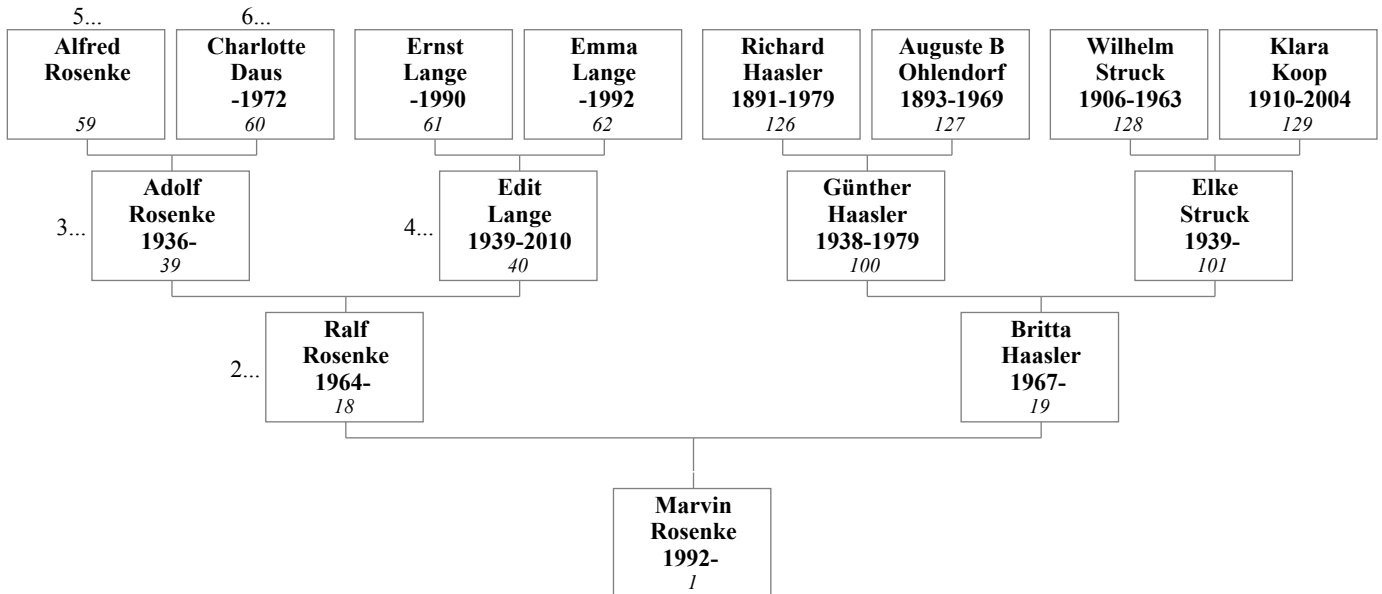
5...
Alfred Rosenke
59

6...
Charlotte Daus -1972
60

Ernst Lange -1990
61

Emma Lange -1992
62

Richard Haasler 1891-1979
126

Auguste B Ohlendorf 1893-1969
127

Wilhelm Struck 1906-1963
128

Klara Koop 1910-2004
129

3...
Adolf Rosenke 1936-
39

4...
Edit Lange 1939-2010
40

Günther Haasler 1938-1979
100

Elke Struck 1939-
101

2...
Ralf Rosenke 1964-
18

Britta Haasler 1967-
19

Marvin Rosenke 1992-
1